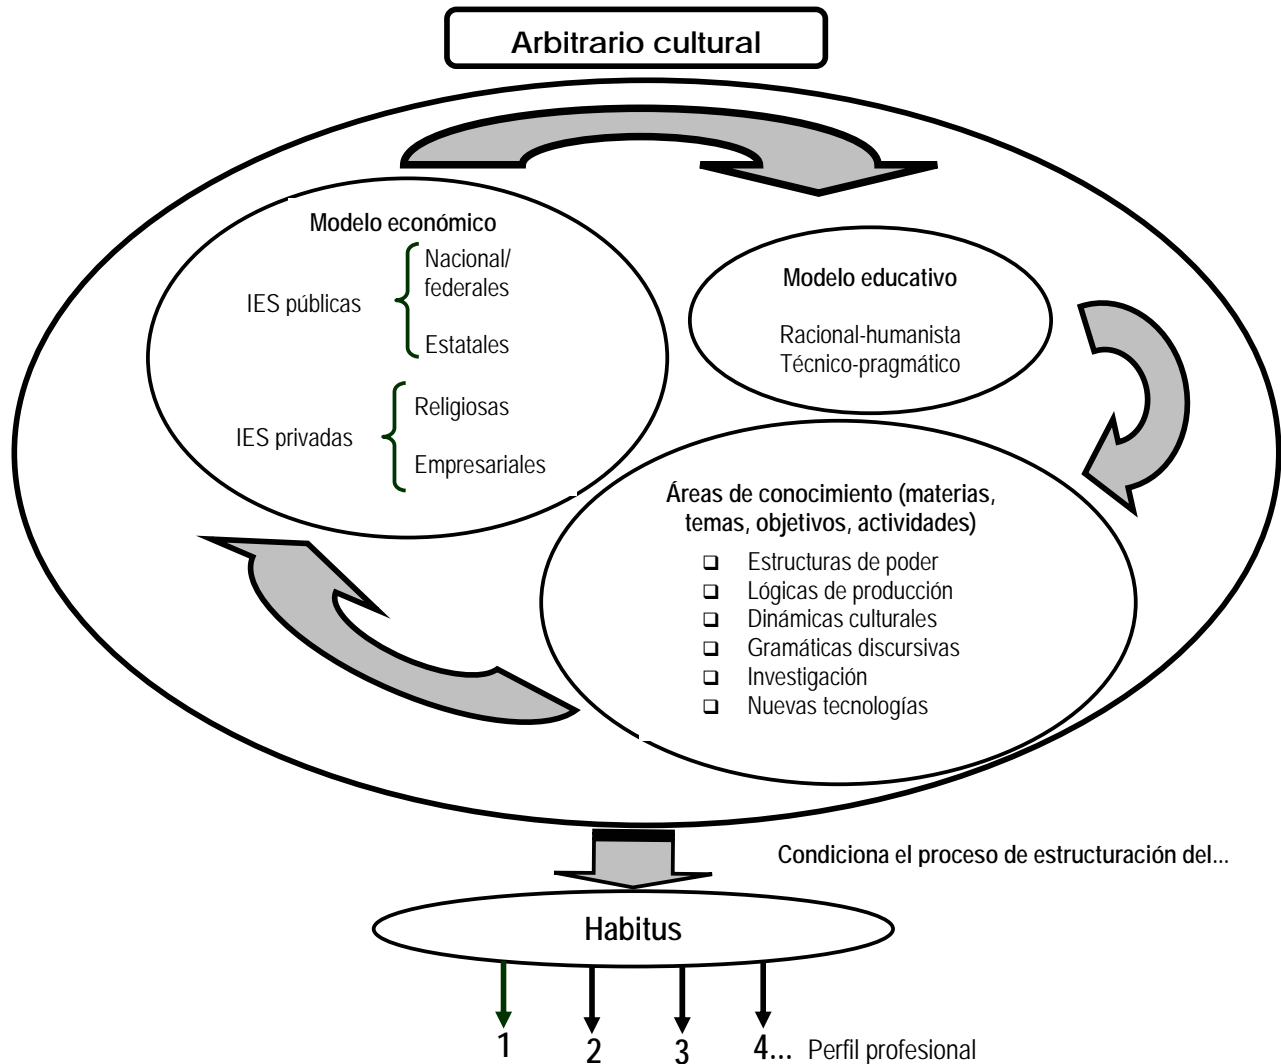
Arbitrario cultural

Modelo económico

IES públicas
Nacional/ federales
Estatales

IES privadas
Religiosas
Empresariales

Modelo educativo

Racional-humanista
Técnico-pragmático

Áreas de conocimiento (materias, temas, objetivos, actividades)

- Estructuras de poder
- Lógicas de producción
- Dinámicas culturales
- Gramáticas discursivas
- Investigación
- Nuevas tecnologías

Condiciona el proceso de estructuración del...

Habitus

1 2 3 4... Perfil profesional